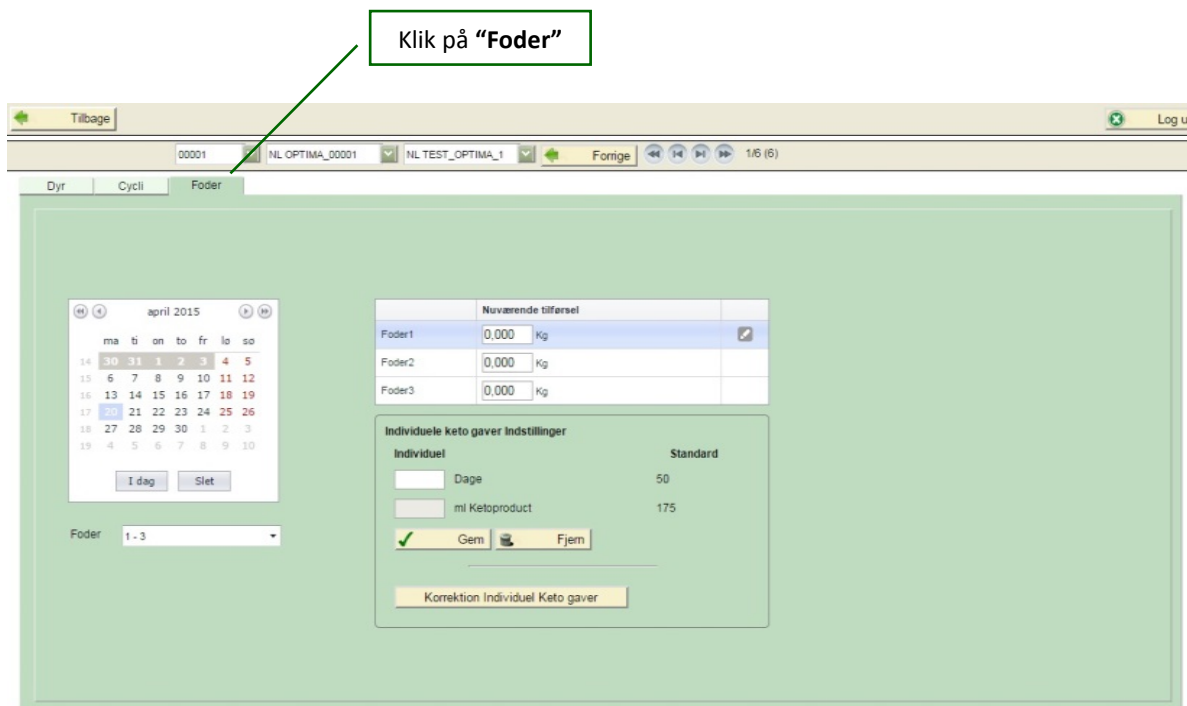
Klik på **"Foder"**

Tilbage

Log u

00001 NL OPTIMA_00001 NL TEST_OPTIMA_1 Forrige 1/6 (6)

Dyr Cycli Foder

april 2015

| | ma | ti | on | to | fr | lø | sø |
|---|---|---|---|---|---|---|---|
| 14 | 30 | 31 | 1 | 2 | 3 | 4 | 5 |
| 15 | 6 | 7 | 8 | 9 | 10 | 11 | 12 |
| 16 | 13 | 14 | 15 | 16 | 17 | 18 | 19 |
| 17 | 20 | 21 | 22 | 23 | 24 | 25 | 26 |
| 18 | 27 | 28 | 29 | 30 | 1 | 2 | 3 |
| 19 | 4 | 5 | 6 | 7 | 8 | 9 | 10 |

I dag Slet

Foder 1 - 3

| | Nuværende tilførsel |
|---|---|
| Foder1 | 0,000 Kg |
| Foder2 | 0,000 Kg |
| Foder3 | 0,000 Kg |

Individuele keto gaver Indstillinger

Individuel Standard

Dage 50

ml Ketoproduct 175

Gem Fjern

Korrektion Individuel Keto gaver